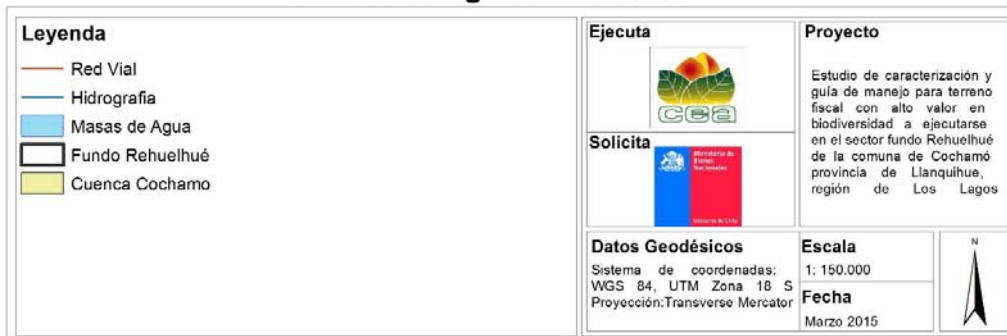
Leyenda

Red Vial
Hidrografía
Masas de Agua
Fundo Rehuelhué
Cuenca Cochamo

Ejecuta

cea

Solicita

Ministerio de Bienes Nacionales

Gobierno de Chile

Proyecto

Estudio de caracterización y guía de manejo para terreno fiscal con alto valor en biodiversidad a ejecutarse en el sector fundo Rehuelhué de la comuna de Cochamó provincia de Llanquihue, región de Los Lagos

Datos Geodésicos

Sistema de coordenadas: WGS 84, UTM Zona 18 S Proyección:Transverse Mercator

Escala

1: 150.000

Fecha

Marzo 2015

N